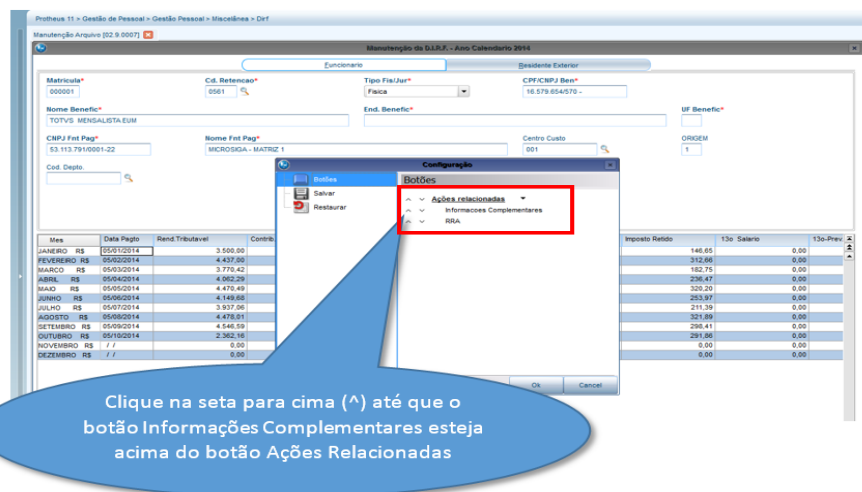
Protheus 11 > Gestão de Pessoal > Gestão Pessoal > Miscelânea > Dirf

Manutenção Arquivo [02.9.0007]

Manutenção da D.I.R.F. - Ano Calendario 2014

Funcionario | Residente Exterior

Matricula* 000001
Cd. Retencao* 0561
Tipo Fis/Jur* Fisica
CPF/CNPJ Ben* 16.579.654/570 -

Nome Benefic* TOTVS MENSALISTA EUM
End. Benefic*
UF Benefic*

CNPJ Fnt Pag* 53.113.791/0001-22
Nome Fnt Pag* MICROSIGA - MATRIZ 1
Centro Custo 001
ORIGEM 1

Cod. Depto.

| Mes | Data Pagto | Rend.Tributavel | Contrib | Imposto Retido | 13o Salario | 13o Prev |
|---|---|---|---|---|---|---|
| JANEIRO R$ | 05/01/2014 | 3.500,00 | | 146,65 | 0,00 | |
| FEVEREIRO R$ | 05/02/2014 | 4.437,00 | | 312,66 | 0,00 | |
| MARCO R$ | 05/03/2014 | 3.770,42 | | 182,75 | 0,00 | |
| ABRIL R$ | 05/04/2014 | 4.062,29 | | 236,47 | 0,00 | |
| MAIO R$ | 05/05/2014 | 4.470,49 | | 320,20 | 0,00 | |
| JUNHO R$ | 05/06/2014 | 4.149,68 | | 253,97 | 0,00 | |
| JULHO R$ | 05/07/2014 | 3.937,06 | | 211,39 | 0,00 | |
| AGOSTO R$ | 05/08/2014 | 4.478,61 | | 321,89 | 0,00 | |
| SETEMBRO R$ | 05/09/2014 | 4.546,59 | | 298,41 | 0,00 | |
| OUTUBRO R$ | 05/10/2014 | 2.362,16 | | 291,86 | 0,00 | |
| NOVEMBRO R$ | / / | 0,00 | | 0,00 | 0,00 | |
| DEZEMBRO R$ | / / | 0,00 | | 0,00 | 0,00 | |

Configuração

Botões
Salvar
Restaurar

Botões

Ações relacionadas
Informacoes Complementares
RRA

Ok
Cancel

Clique na seta para cima (^) até que o botão Informações Complementares esteja acima do botão Ações Relacionadas